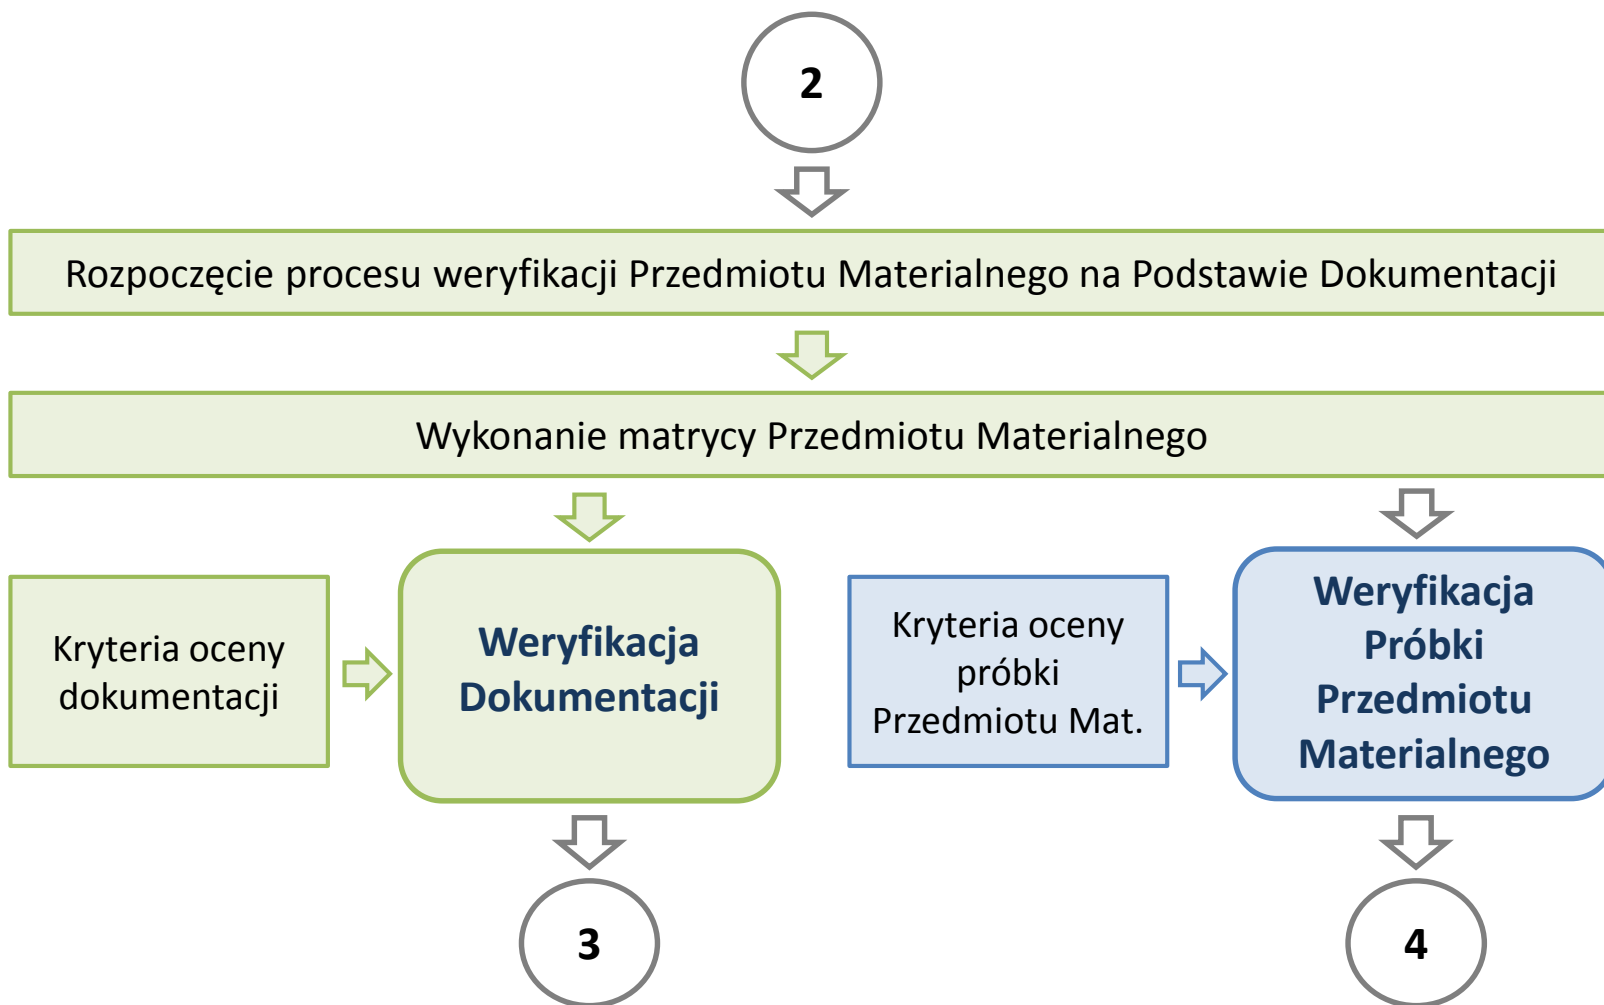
2

Rozpoczęcie procesu weryfikacji Przedmiotu Materialnego na Podstawie Dokumentacji

Wykonanie matrycy Przedmiotu Materialnego

Kryteria oceny dokumentacji

Weryfikacja Dokumentacji

Kryteria oceny próbki Przedmiotu Mat.

Weryfikacja Próbki Przedmiotu Materialnego

3

4